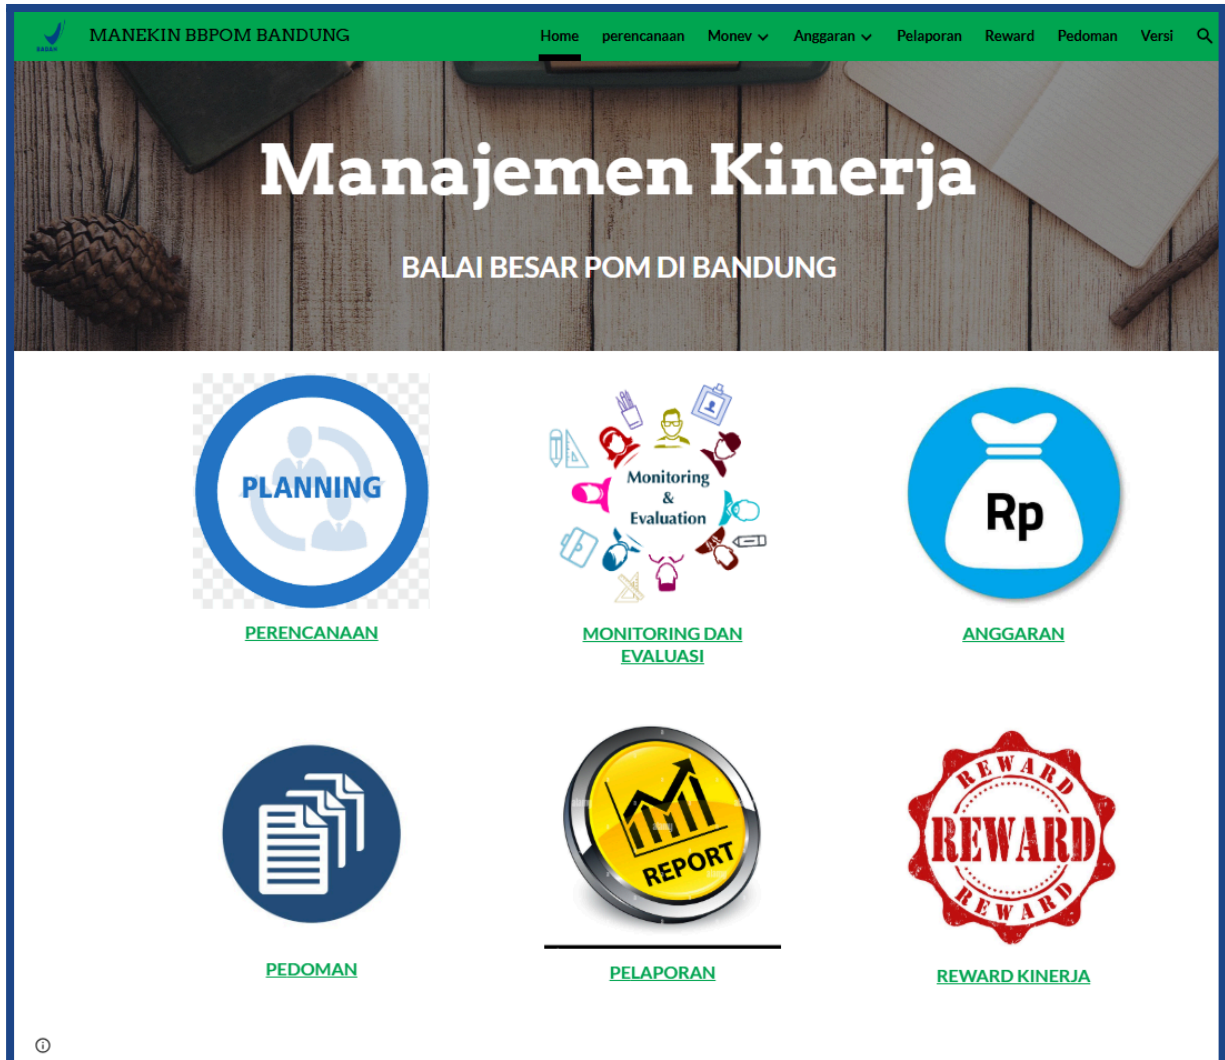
BBPOM

MANEKIN BBPOM BANDUNG

Home perencanaan Monev Anggaran Pelaporan Reward Pedoman Versi

Manajemen Kinerja

BALAI BESAR POM DI BANDUNG

PLANNING

PERENCANAAN

Monitoring & Evaluation

MONITORING DAN EVALUASI

Rp

ANGGARAN

PEDOMAN

REPORT

PELAPORAN

REWARD
REWARD
REWARD

REWARD KINERJA